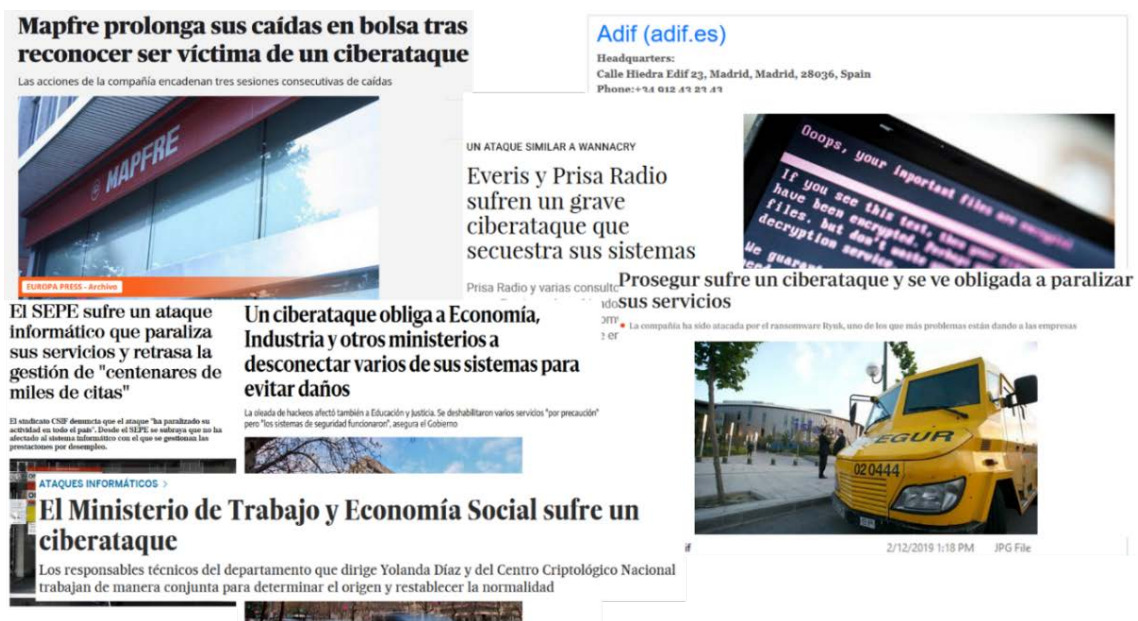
Mapfre prolonga sus caídas en bolsa tras reconocer ser víctima de un ciberataque

Las acciones de la compañía encadenan tres sesiones consecutivas de caídas

MAPFRE

EUROPA PRESS - Archivo

Adif (adif.es)

Headquarters:
Calle Hiedra Edif 23, Madrid, Madrid, 28036, Spain
Phone: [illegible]

UN ATAQUE SIMILAR A WANNACRY

Everis y Prisa Radio sufren un grave ciberataque que secuestra sus sistemas

Prisa Radio y varias consulto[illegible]

Ooops, your important files are encrypted. If you see this text, then your files have been encrypted, but don't waste your time. Nobody can recover your files without our decryption service. We guarant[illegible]

Prosegur sufre un ciberataque y se ve obligada a paralizar sus servicios

La compañía ha sido atacada por el ransomware Ryuk, uno de los que más problemas están dando a las empresas

El SEPE sufre un ataque informático que paraliza sus servicios y retrasa la gestión de "centenares de miles de citas"

El sindicato CSIF denuncia que el ataque "ha paralizado su actividad en todo el país". Desde el SEPE se subraya que no ha afectado al sistema informático con el que se gestionan las prestaciones por desempleo.

Un ciberataque obliga a Economía, Industria y otros ministerios a desconectar varios de sus sistemas para evitar daños

La oleada de hackeos afectó también a Educación y Justicia. Se deshabilitaron varios servicios "por precaución" pero "los sistemas de seguridad funcionaron", asegura el Gobierno

EGUR
02 0444

2/12/2019 1:18 PM JPG File

ATAQUES INFORMÁTICOS >

El Ministerio de Trabajo y Economía Social sufre un ciberataque

Los responsables técnicos del departamento que dirige Yolanda Díaz y del Centro Criptológico Nacional trabajan de manera conjunta para determinar el origen y restablecer la normalidad